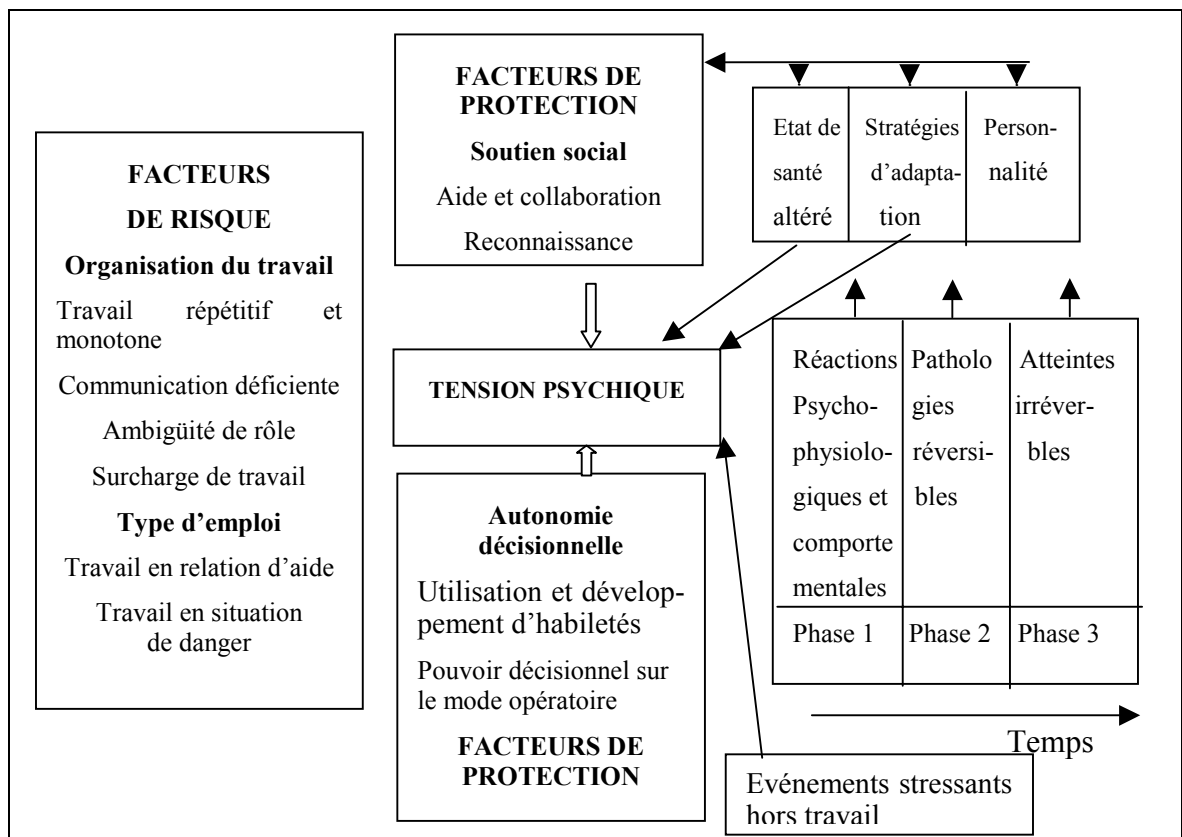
FACTEURS DE RISQUE

Organisation du travail

Travail répétitif et monotone

Communication déficiente

Ambigüité de rôle

Surcharge de travail

Type d'emploi

Travail en relation d'aide

Travail en situation de danger

FACTEURS DE PROTECTION

Soutien social

Aide et collaboration

Reconnaissance

| Etat de santé altéré | Stratégies d'adaptation | Personnalité |
|---|---|---|

TENSION PSYCHIQUE

| Réactions Psychophysiologiques et comportementales | Pathologies réversibles | Atteintes irréversibles |
|---|---|---|
| Phase 1 | Phase 2 | Phase 3 |

Autonomie décisionnelle

Utilisation et développement d'habiletés

Pouvoir décisionnel sur le mode opératoire

FACTEURS DE PROTECTION

Temps

Evénements stressants hors travail